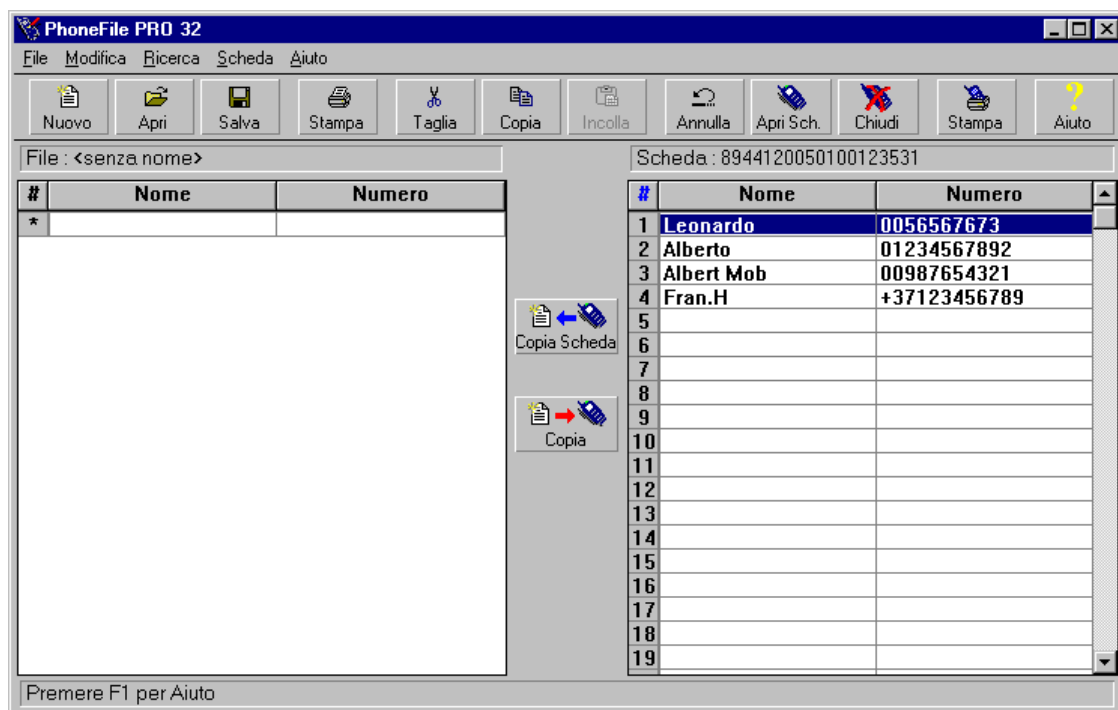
PhoneFile PRO 32

File Modifica Ricerca Scheda Aiuto

Nuovo Apri Salva Stampa Taglia Copia Incolla Annulla Apri Sch. Chiudi Stampa Aiuto

File : <senza nome>

| # | Nome | Numero |
|---|---|---|
| * | | |

Copia Scheda

Copia

Scheda : 8944120050100123531

| # | Nome | Numero |
|---|---|---|
| 1 | Leonardo | 0056567673 |
| 2 | Alberto | 01234567892 |
| 3 | Albert Mob | 00987654321 |
| 4 | Fran.H | +37123456789 |
| 5 | | |
| 6 | | |
| 7 | | |
| 8 | | |
| 9 | | |
| 10 | | |
| 11 | | |
| 12 | | |
| 13 | | |
| 14 | | |
| 15 | | |
| 16 | | |
| 17 | | |
| 18 | | |
| 19 | | |

Premere F1 per Aiuto